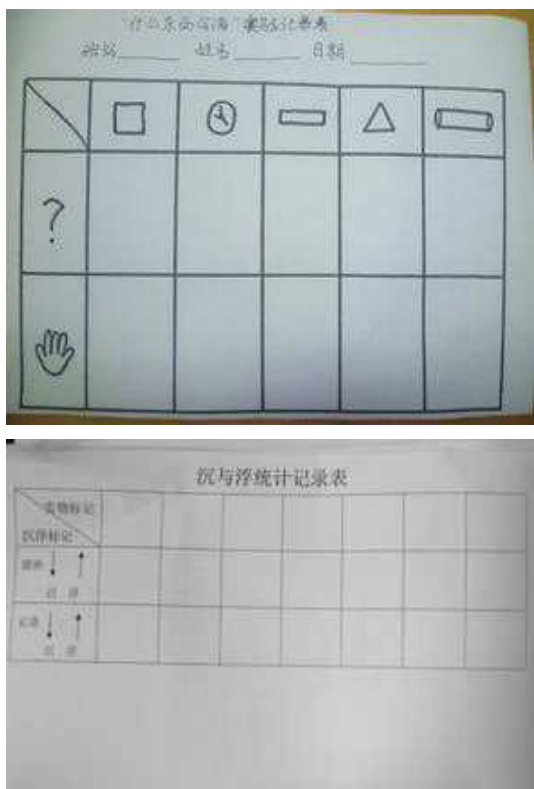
什么东西沉浮 实验记录表
班级______ 姓名______ 日期______

|  | □ | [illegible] | ▭ | △ | ▭ |
|---|---|---|---|---|---|
| ? |  |  |  |  |  |
| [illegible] |  |  |  |  |  |

沉与浮统计记录表

| 实物标记 / 沉浮标记 |  |  |  |  |  |  |  |
|---|---|---|---|---|---|---|---|
| 猜想 ↓ ↑ 沉 浮 |  |  |  |  |  |  |  |
| 记录 ↓ ↑ 沉 浮 |  |  |  |  |  |  |  |